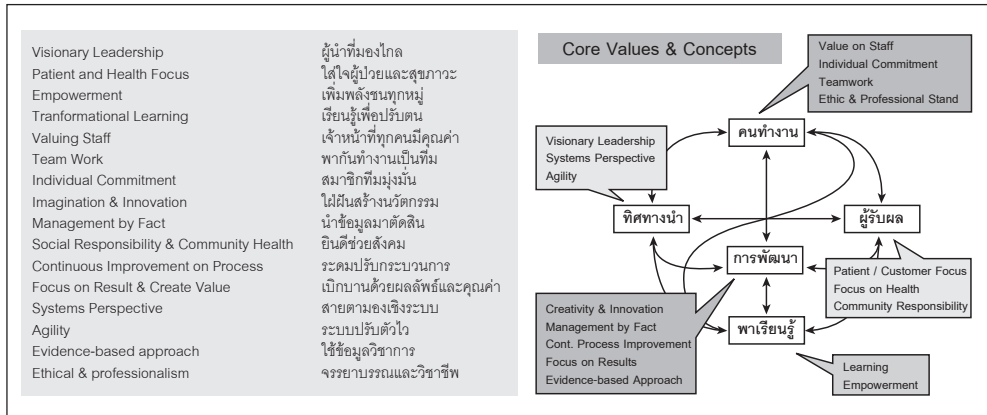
Visionary Leadership
Patient and Health Focus
Empowerment
Tranformational Learning
Valuing Staff
Team Work
Individual Commitment
Imagination & Innovation
Management by Fact
Social Responsibility & Community Health
Continuous Improvement on Process
Focus on Result & Create Value
Systems Perspective
Agility
Evidence-based approach
Ethical & professionalism

ผู้นำที่มองไกล
ใส่ใจผู้ป่วยและสุขภาวะ
เพิ่มพลังชนทุกหมู่
เรียนรู้เพื่อปรับตน
เจ้าหน้าที่ทุกคนมีคุณค่า
พากันทำงานเป็นทีม
สมาชิกทีมมุ่งมั่น
ใฝ่ฝันสร้างนวัตกรรม
นำข้อมูลมาตัดสิน
ยินดีช่วยสังคม
ระดมปรับกระบวนการ
เบิกบานด้วยผลลัพธ์และคุณค่า
สายตามองเชิงระบบ
ระบบปรับตัวไว
ใช้ข้อมูลวิชาการ
จรรยาบรรณและวิชาชีพ

Core Values & Concepts

Value on Staff
Individual Commitment
Teamwork
Ethic & Professional Stand

Visionary Leadership
Systems Perspective
Agility

คนทำงาน

ทิศทางนำ

ผู้รับผล

การพัฒนา

พาเรียนรู้

Patient / Customer Focus
Focus on Health
Community Responsibility

Creativity & Innovation
Management by Fact
Cont. Process Improvement
Focus on Results
Evidence-based Approach

Learning
Empowerment